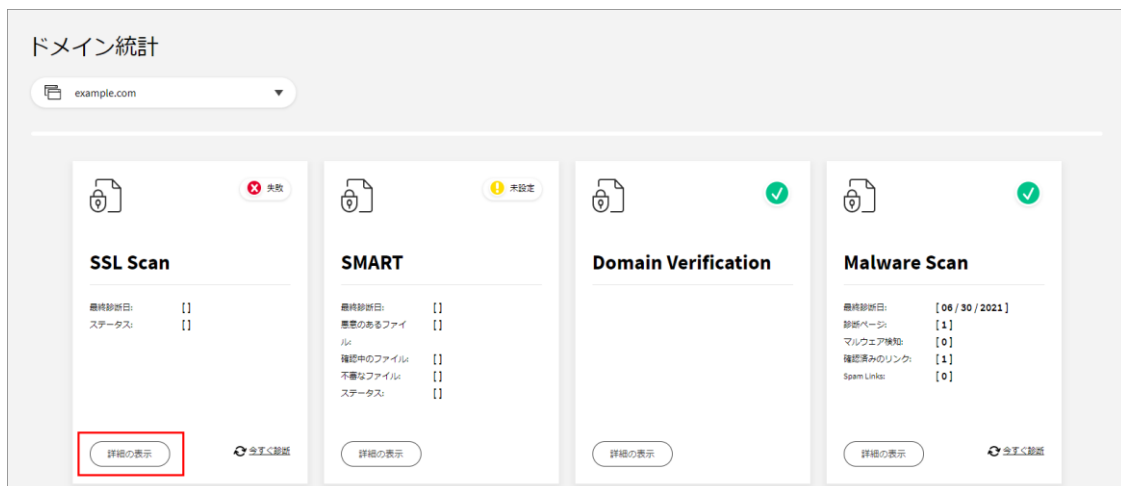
ドメイン統計

example.com

失敗

SSL Scan

最終診断日: [ ]
ステータス: [ ]

詳細の表示

今すぐ診断

未設定

SMART

最終診断日: [ ]
悪意のあるファイル: [ ]
確認中のファイル: [ ]
不審なファイル: [ ]
ステータス: [ ]

詳細の表示

Domain Verification

詳細の表示

Malware Scan

最終診断日: [ 06 / 30 / 2021 ]
診断ページ: [ 1 ]
マルウェア検知: [ 0 ]
確認済みのリンク: [ 1 ]
Spam Links: [ 0 ]

詳細の表示

今すぐ診断